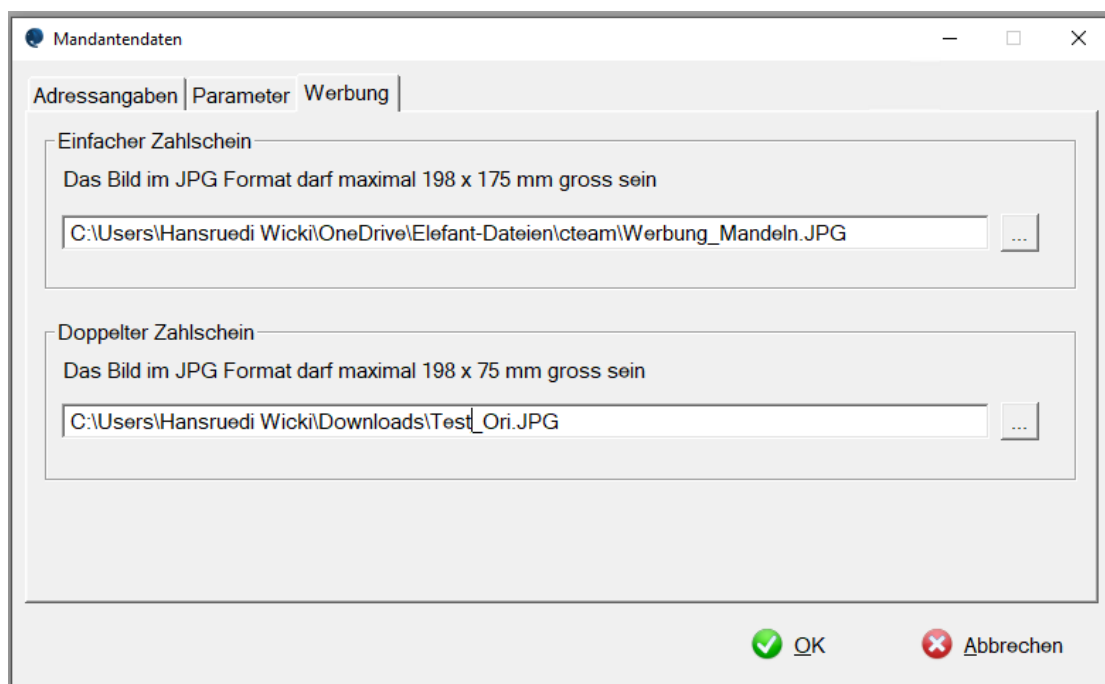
Mandantendaten

Adressangaben | Parameter | Werbung

Einfacher Zahlschein

Das Bild im JPG Format darf maximal 198 x 175 mm gross sein

C:\Users\Hansruedi Wicki\OneDrive\Elefant-Dateien\cteam\Werbung_Mandeln.JPG

...

Doppelter Zahlschein

Das Bild im JPG Format darf maximal 198 x 75 mm gross sein

C:\Users\Hansruedi Wicki\Downloads\Test_Ori.JPG

...

OK

Abbrechen